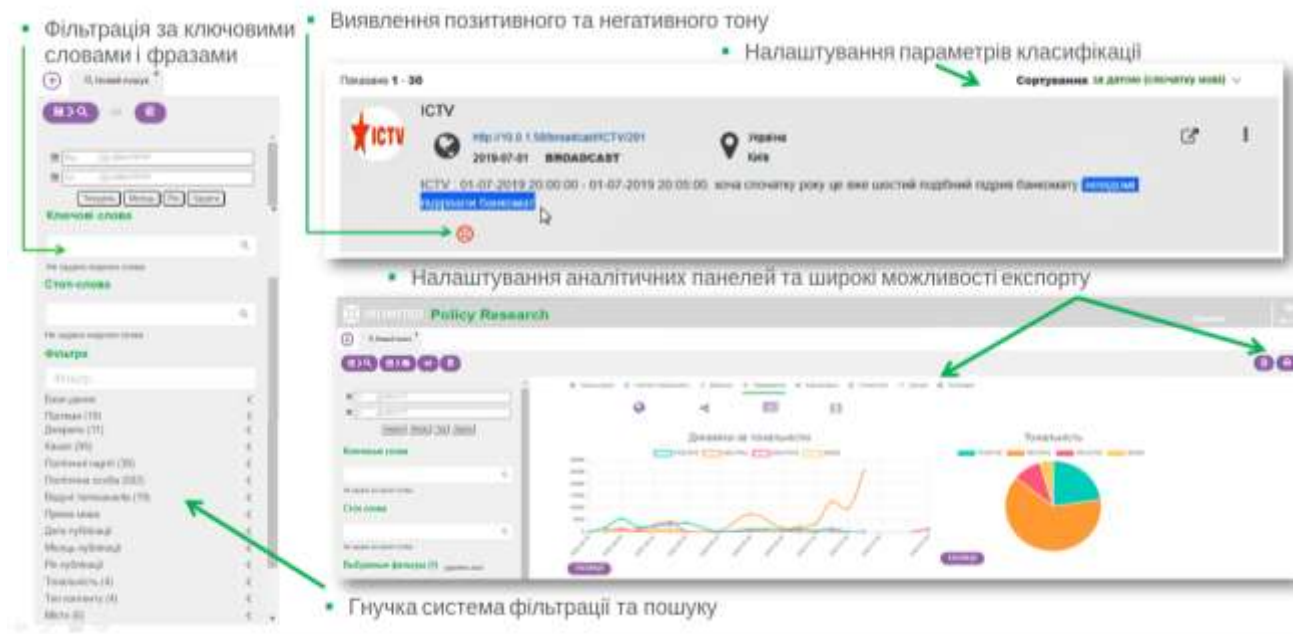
• Фільтрація за ключовими словами і фразами

• Виявлення позитивного та негативного тону

• Налаштування параметрів класифікації

Показано 1 - 30

Сортування за датою (спочатку нові)

ICTV

ICTV

http://10.0.1.58/broadcast/ICTV/201

2019-07-01 BROADCAST

Україна
Київ

ICTV : 01-07-2019 20:00:00 - 01-07-2019 20:05:00 хоча спочатку року це вже шостий подібний підрив банкомату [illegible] підірвали банкомат

Ключові слова

Стоп-слова

Фільтри

Фільтр

База даних
Початок (15)
Джерело (11)
Канал (95)
Політичні партії (35)
Політичні особи (583)
Відомі телеканали (19)
Прима мова
Дата публікації
Місяць публікації
Рік публікації
Тональність (4)
Тон контенту (4)
Місто (6)

• Налаштування аналітичних панелей та широкі можливості експорту

Policy Research

Ключові слова

Стоп-слова

Вибрані фільтри (1)

Динаміка за тональністю

Тональність

• Гнучка система фільтрації та пошуку